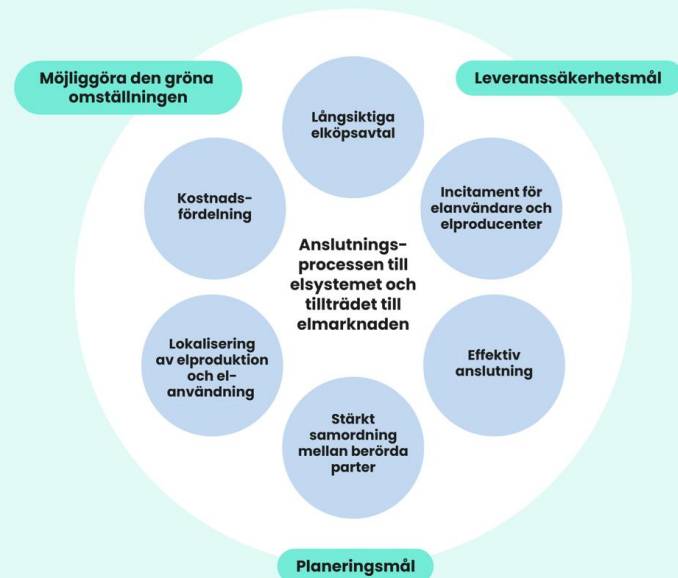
Möjliggöra den gröna omställningen

Leveranssäkerhetsmål

Långsiktiga elköpsavtal

Kostnadsfördelning

Incitament för elanvändare och elproducenter

Anslutningsprocessen till elsystemet och tillträdet till elmarknaden

Lokalisering av elproduktion och elanvändning

Effektiv anslutning

Stärkt samordning mellan berörda parter

Planeringsmål